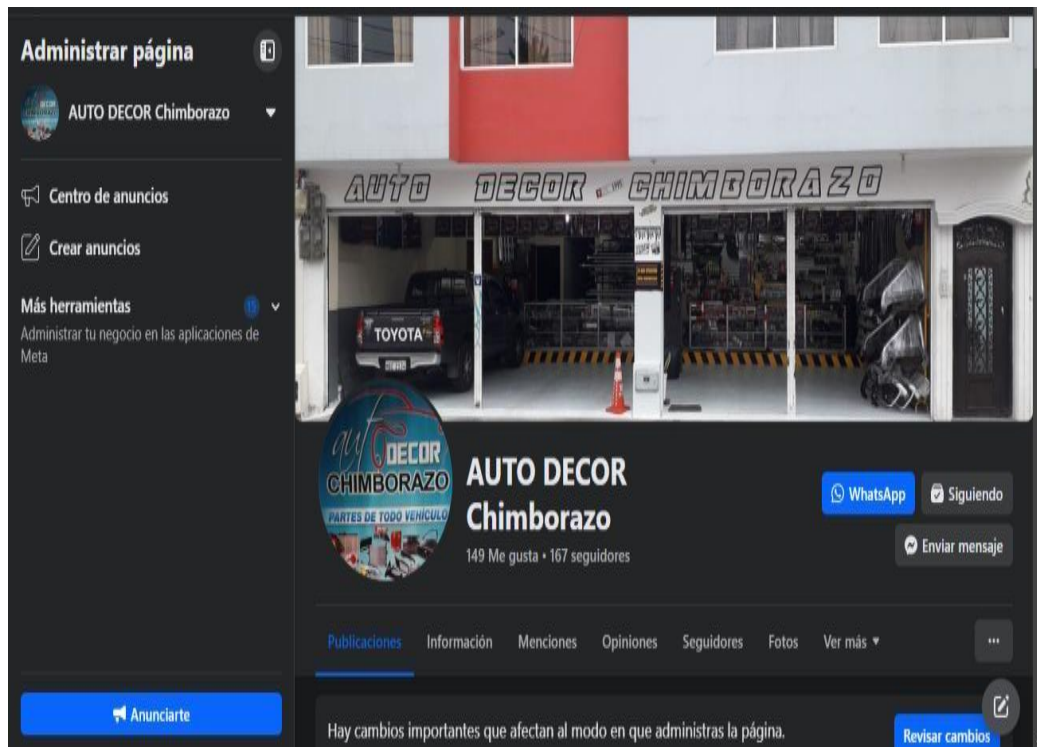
Administrar página

AUTO DECOR Chimborazo

Centro de anuncios

Crear anuncios

Más herramientas
Administrar tu negocio en las aplicaciones de Meta

Anunciarte

AUTO DECOR CHIMBORAZO

TOYOTA

auto DECOR CHIMBORAZO
PARTES DE TODO VEHÍCULO

AUTO DECOR Chimborazo
149 Me gusta • 167 seguidores

WhatsApp
Siguiendo
Enviar mensaje

Publicaciones Información Menciones Opiniones Seguidores Fotos Ver más ▾ ...

Hay cambios importantes que afectan al modo en que administras la página.

Revisar cambios